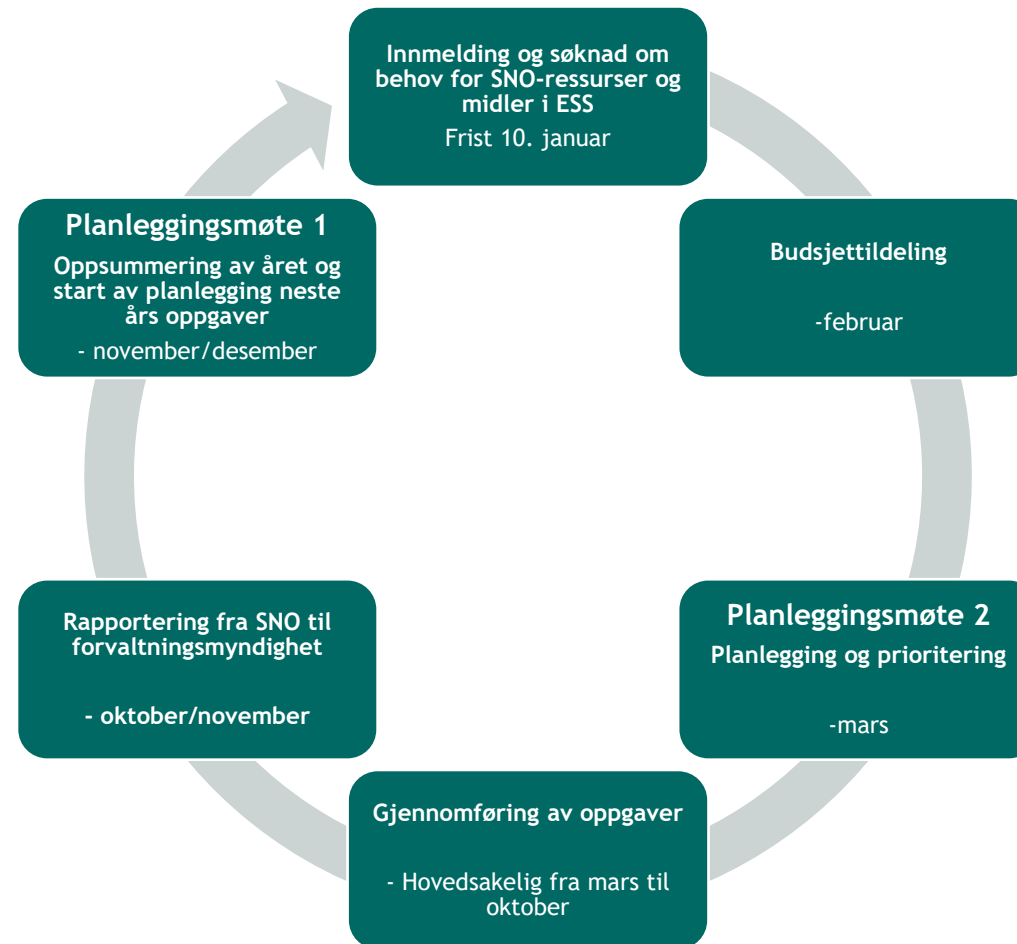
Innmelding og søknad om behov for SNO-ressurser og midler i ESS

Frist 10. januar

Budsjettildeling

-februar

Planleggingsmøte 2

Planlegging og prioritering

-mars

Gjennomføring av oppgaver

- Hovedsakelig fra mars til oktober

Rapportering fra SNO til forvaltningsmyndighet

- oktober/november

Planleggingsmøte 1

Oppsummering av året og start av planlegging neste års oppgaver

- november/desember